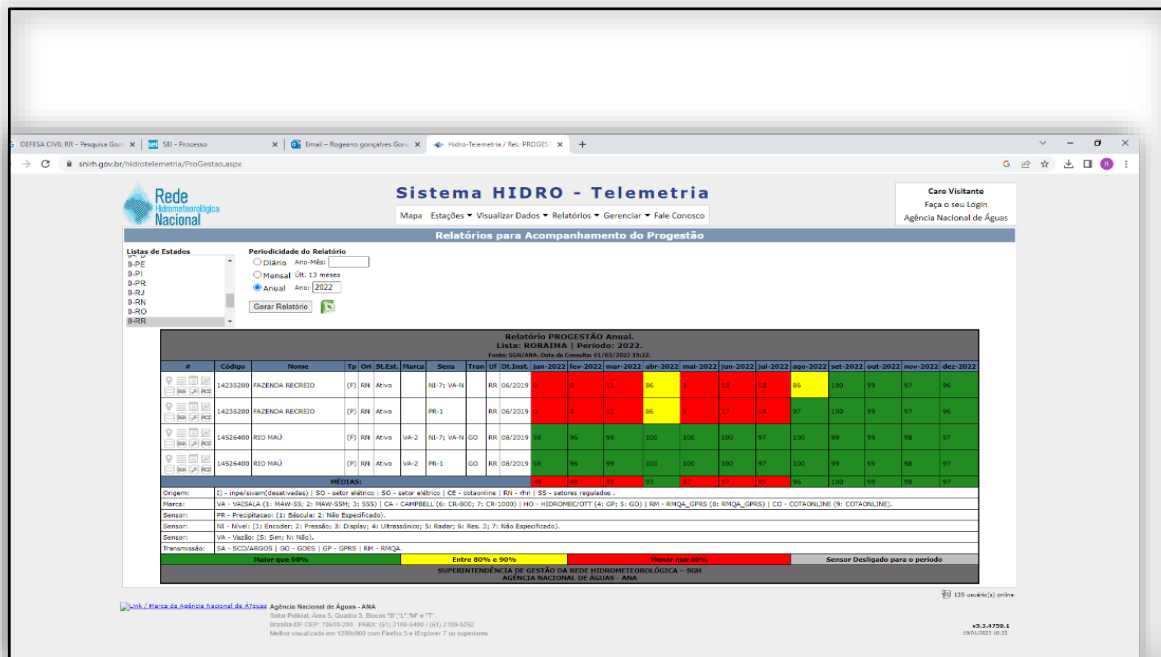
DEFESA CIVIL RR - Pesquisa Goo... × | SEI - Processo × | Email – Rogeano gonçalves Gonç... × | Hidro-Telemetria / Rel: PROGEST... × | +

snirh.gov.br/hidrotelemetria/ProGestao.aspx

Rede Hidrometeorológica Nacional

Sistema HIDRO - Telemetria

Mapa Estações ▾ Visualizar Dados ▾ Relatórios ▾ Gerenciar ▾ Fale Conosco

Caro Visitante
Faça o seu Login
Agência Nacional de Águas

Relatórios para Acompanhamento do Progestão

Listas de Estados
8-PE
8-PI
8-PR
8-RJ
8-RN
8-RO
8-RR

Periodicidade do Relatório
Diário Ano-Mês:
Mensal Últ. 13 meses
Anual Ano: 2022
Gerar Relatório

Relatório PROGESTÃO Anual.
Lista: RORAIMA | Período: 2022.
Fonte: SGH/ANA. Data da Consulta: 01/03/2023 15:22.

| # | Código | Nome | Tp | Ori | St.Est. | Marca | Sens | Tran | Uf | Dt.Inst. | jan-2022 | fev-2022 | mar-2022 | abr-2022 | mai-2022 | jun-2022 | jul-2022 | ago-2022 | set-2022 | out-2022 | nov-2022 | dez-2022 |
|---|---|---|---|---|---|---|---|---|---|---|---|---|---|---|---|---|---|---|---|---|---|---|
| | 14235200 | FAZENDA RECREIO | (F) | RN | Ativo | | NI-7; VA-N | | RR | 06/2019 | 0 | 0 | 11 | 86 | 3 | 12 | 13 | 86 | 100 | 99 | 97 | 96 |
| | 14235200 | FAZENDA RECREIO | (F) | RN | Ativo | | PR-1 | | RR | 06/2019 | 0 | 0 | 11 | 86 | 3 | 17 | 14 | 97 | 100 | 99 | 97 | 96 |
| | 14526400 | RIO MAÚ | (F) | RN | Ativo | VA-2 | NI-7; VA-N | GO | RR | 08/2019 | 98 | 96 | 99 | 100 | 100 | 100 | 97 | 100 | 99 | 99 | 98 | 97 |
| | 14526400 | RIO MAÚ | (F) | RN | Ativo | VA-2 | PR-1 | GO | RR | 08/2019 | 98 | 96 | 99 | 100 | 100 | 100 | 97 | 100 | 99 | 99 | 98 | 97 |
| MÉDIAS: | | | | | | | | | | | 49 | 48 | 55 | 93 | 52 | 57 | 55 | 96 | 100 | 99 | 98 | 97 |

Origem: I) - inpe/sivam(desativadas) | SO - setor elétrico | SO - setor elétrico | CE - cotaonline | RN - rhn | SS - setores regulados .
Marca: VA - VAISALA (1: MAW-SS; 2: MAW-SSM; 3: SSS) | CA - CAMPBELL (6: CR-800; 7: CR-1000) | HO - HIDROMEC/OTT (4: GF; 5: GO) | RM - RMQA_GPRS (8: RMQA_GPRS) | CO - COTAONLINE (9: COTAONLINE).
Sensor: PR - Precipitacao: (1: Báscula; 2: Não Especificado).
Sensor: NI - Nível: (1: Encoder; 2: Pressão; 3: Display; 4: Ultrassônico; 5: Radar; 6: Res. 3; 7: Não Especificado).
Sensor: VA - Vazão: (S: Sim; N: Não).
Transmissão: SA - SCD/ARGOS | GO - GOES | GP - GPRS | RM - RMQA.

Maior que 90% | Entre 80% e 90% | Menor que 80% | Sensor Desligado para o período

SUPERINTENDÊNCIA DE GESTÃO DA REDE HIDROMETEOROLÓGICA - SGH
AGÊNCIA NACIONAL DE ÁGUAS - ANA

135 usuário(s) online

Link / Marca da Agência Nacional de Águas Agência Nacional de Águas - ANA
Setor Policial, Área 5, Quadra 3, Blocos "B","L","M" e "T".
Brasília-DF CEP: 70610-200 PABX: (61) 2109-5400 / (61) 2109-5252
Melhor visualizado em 1280x800 com Firefox 3 e IExplorer 7 ou superiores

v3.3.4758.1
19/01/2023 10:25